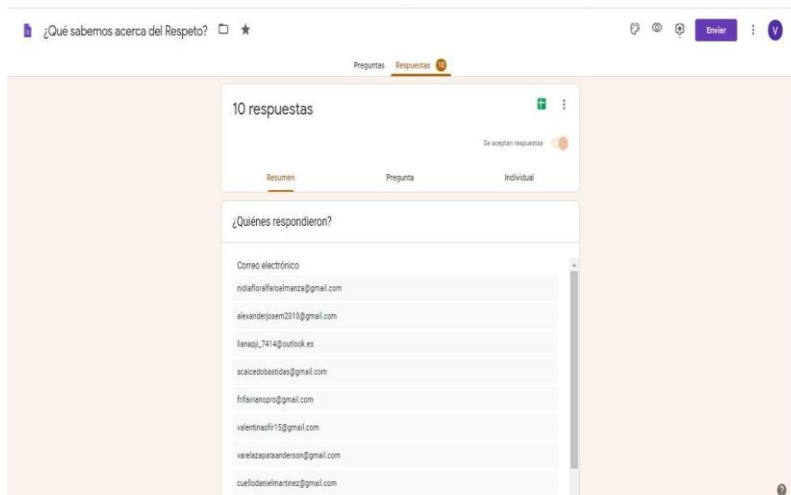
¿Qué sabemos acerca del Respeto?

Enviar

V

Preguntas Respuestas 10

10 respuestas

Se aceptan respuestas

Resumen Pregunta Individual

¿Quiénes respondieron?

Correo electrónico

nidiafloralfaroalmanza@gmail.com

alexanderjosem2010@gmail.com

lianapj_7414@outlook.es

scaicedobastidas@gmail.com

frifairianopro@gmail.com

valentinaofir15@gmail.com

varelazapataanderson@gmail.com

cuellodanielmartinez@gmail.com

?